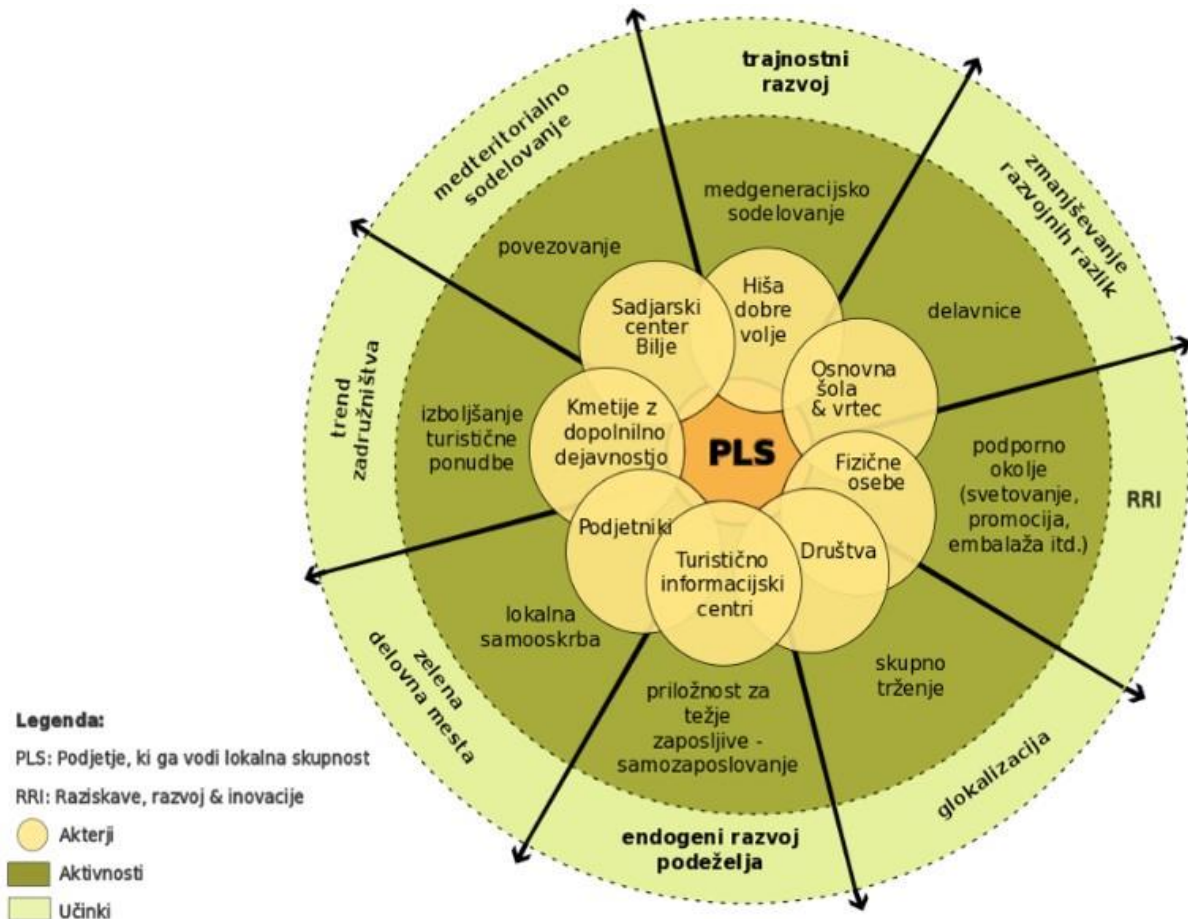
trajnostni razvoj

zmanjševanje razvojnih razlik

RRI

glokalizacija

endogeni razvoj podeželja

zelena delovna mesta

trend zadružništva

medteritorialno sodelovanje

medgeneracijsko sodelovanje

delavnice

podporno okolje (svetovanje, promocija, embalaža itd.)

skupno trženje

priložnost za težje zaposljive - samozaposlovanje

lokalna samooskrba

izboljšanje turistične ponudbe

povezovanje

Hiša dobre volje

Osnovna šola & vrtec

Fizične osebe

Društva

Turistično informacijski centri

Podjetniki

Kmetije z dopolnilno dejavnostjo

Sadjarski center Bilje

PLS

Legenda:

PLS: Podjetje, ki ga vodi lokalna skupnost

RRI: Raziskave, razvoj & inovacije

Akterji

Aktivnosti

Učinki